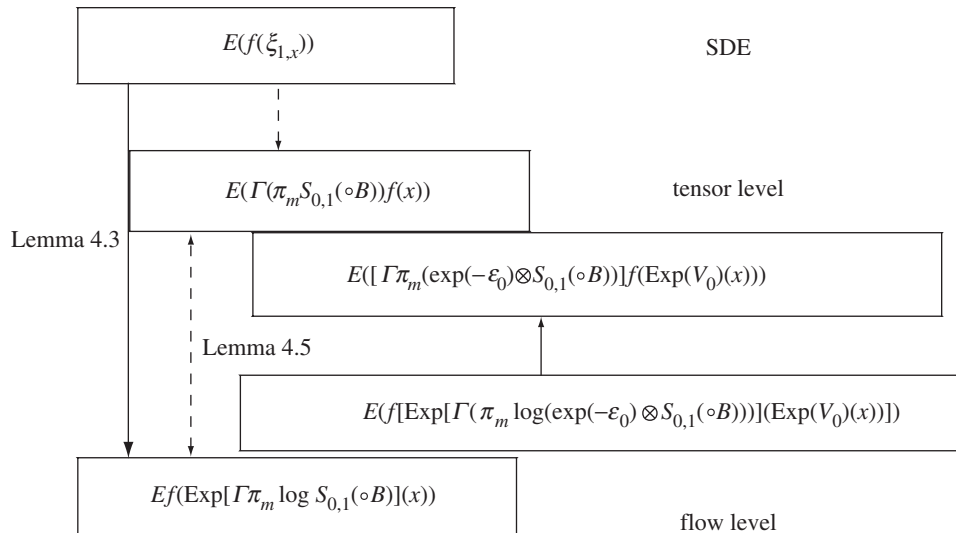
$E(f(\xi_{1,x}))$

SDE

$E(\Gamma(\pi_m S_{0,1}(\circ B))f(x))$

tensor level

Lemma 4.3

$E([\Gamma\pi_m(\exp(-\varepsilon_0)\otimes S_{0,1}(\circ B))]f(\mathrm{Exp}(V_0)(x)))$

Lemma 4.5

$E(f[\mathrm{Exp}[\Gamma(\pi_m \log(\exp(-\varepsilon_0)\otimes S_{0,1}(\circ B)))](\mathrm{Exp}(V_0)(x))])$

$Ef(\mathrm{Exp}[\Gamma\pi_m \log S_{0,1}(\circ B)](x))$

flow level